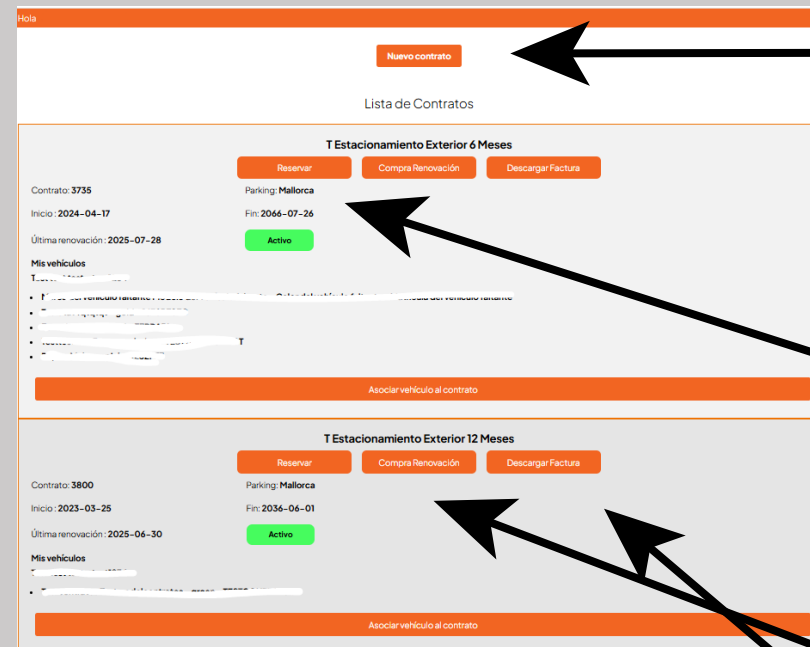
Hola

Nuevo contrato

Lista de Contratos

T Estacionamiento Exterior 6 Meses

Reservar | Compra Renovación | Descargar Factura

Contrato: 3735
Parking: Mallorca
Inicio : 2024-04-17
Fin: 2066-07-26
Última renovación : 2025-07-28
Activo

Mis vehículos
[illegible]
- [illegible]
- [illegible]
- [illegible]
- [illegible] T
- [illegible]

Asociar vehículo al contrato

T Estacionamiento Exterior 12 Meses

Reservar | Compra Renovación | Descargar Factura

Contrato: 3800
Parking: Mallorca
Inicio : 2023-03-25
Fin: 2036-06-01
Última renovación : 2025-06-30
Activo

Mis vehículos
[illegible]
- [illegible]

Asociar vehículo al contrato